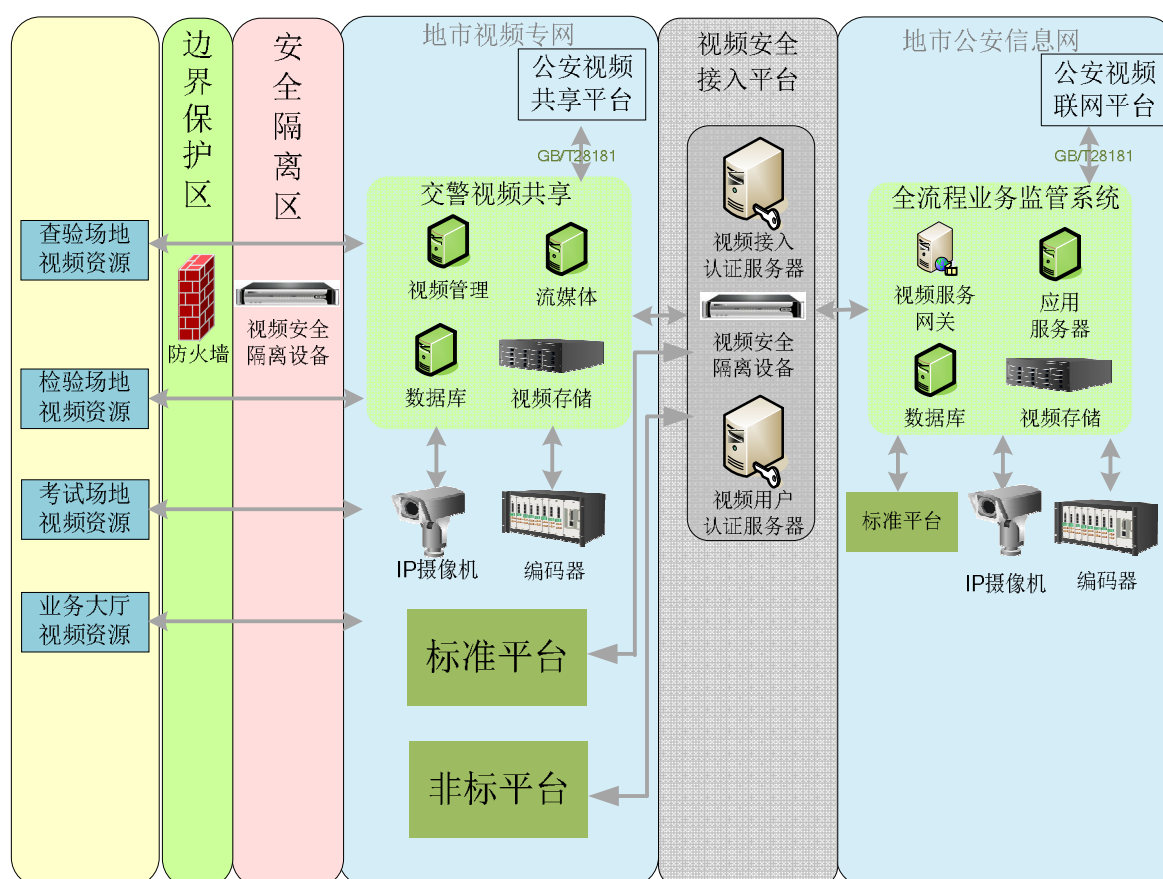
边界保护区

安全隔离区

地市视频专网

视频安全接入平台

地市公安信息网

公安视频共享平台

GB/T28181

公安视频联网平台

GB/T28181

查验场地视频资源

防火墙

视频安全隔离设备

交警视频共享

视频管理

流媒体

数据库

视频存储

视频接入认证服务器

视频安全隔离设备

视频用户认证服务器

全流程业务监管系统

视频服务网关

应用服务器

数据库

视频存储

检验场地视频资源

考试场地视频资源

IP摄像机

编码器

标准平台

IP摄像机

编码器

业务大厅视频资源

标准平台

非标平台